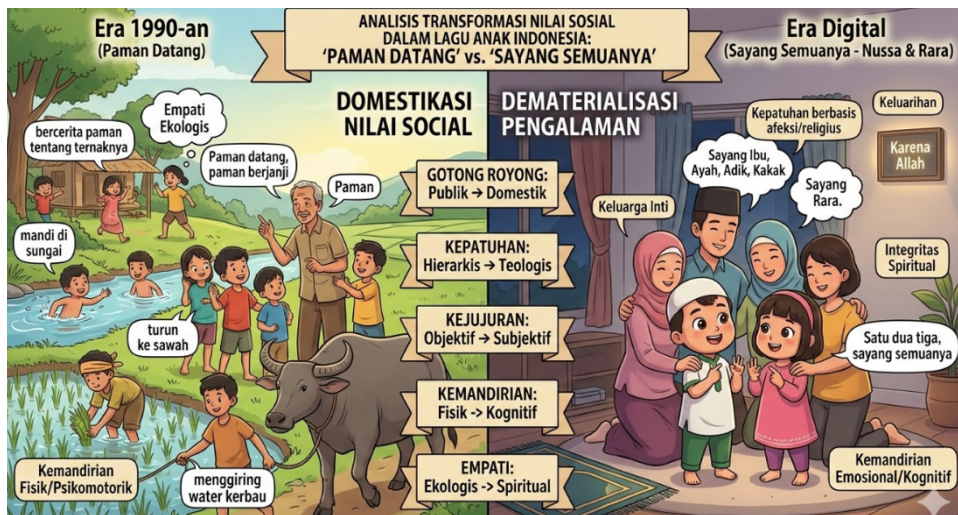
Era 1990-an
(Paman Datang)

ANALISIS TRANSFORMASI NILAI SOSIAL DALAM LAGU ANAK INDONESIA:
'PAMAN DATANG' vs. 'SAYANG SEMUANYA'

Era Digital
(Sayang Semuanya - Nussa & Rara)

DOMESTIKASI NILAI SOCIAL

DEMATERIALISASI PENGALAMAN

Empati Ekologis

bercerita paman tentang ternaknya

Paman datang, paman berjanji

Paman

mandi di sungai

turun ke sawah

Kemandirian Fisik/Psikomotorik

menggiring water kerbau

GOTONG ROYONG: Publik → Domestik

KEPATUHAN: Hierarkis → Teologis

KEJUJURAN: Objektif → Subjektif

KEMANDIRIAN: Fisik -> Kognitif

EMPATI: Ekologis -> Spiritual

Kepatuhan berbasis afeksi/religius

Keluarihan

Karena Allah

Sayang Ibu, Ayah, Adik, Kakak

Sayang Rara.

Keluarga Inti

Integritas Spiritual

Satu dua tiga, sayang semuanya

Kemandirian Emosional/Kognitif